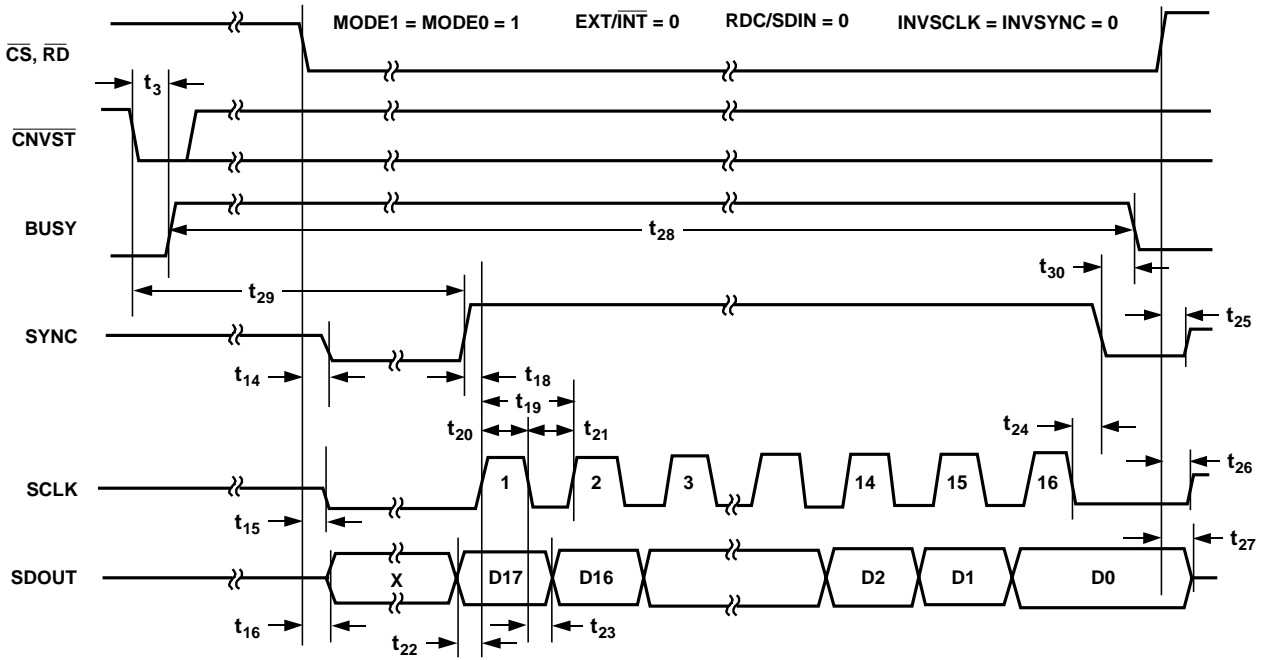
MODE1 = MODE0 = 1 EXT/$\overline{\text{INT}}$ = 0 RDC/SDIN = 0 INVSCLK = INVSYNC = 0

$\overline{\text{CS}}$, $\overline{\text{RD}}$

$t_3$

$\overline{\text{CNVST}}$

BUSY

$t_{28}$

$t_{30}$

$t_{29}$

SYNC

$t_{25}$

$t_{14}$

$t_{18}$

$t_{19}$

$t_{20}$

$t_{21}$

$t_{24}$

SCLK

1 2 3 14 15 16

$t_{26}$

$t_{15}$

SDOUT

X D17 D16 D2 D1 D0

$t_{27}$

$t_{16}$

$t_{22}$

$t_{23}$